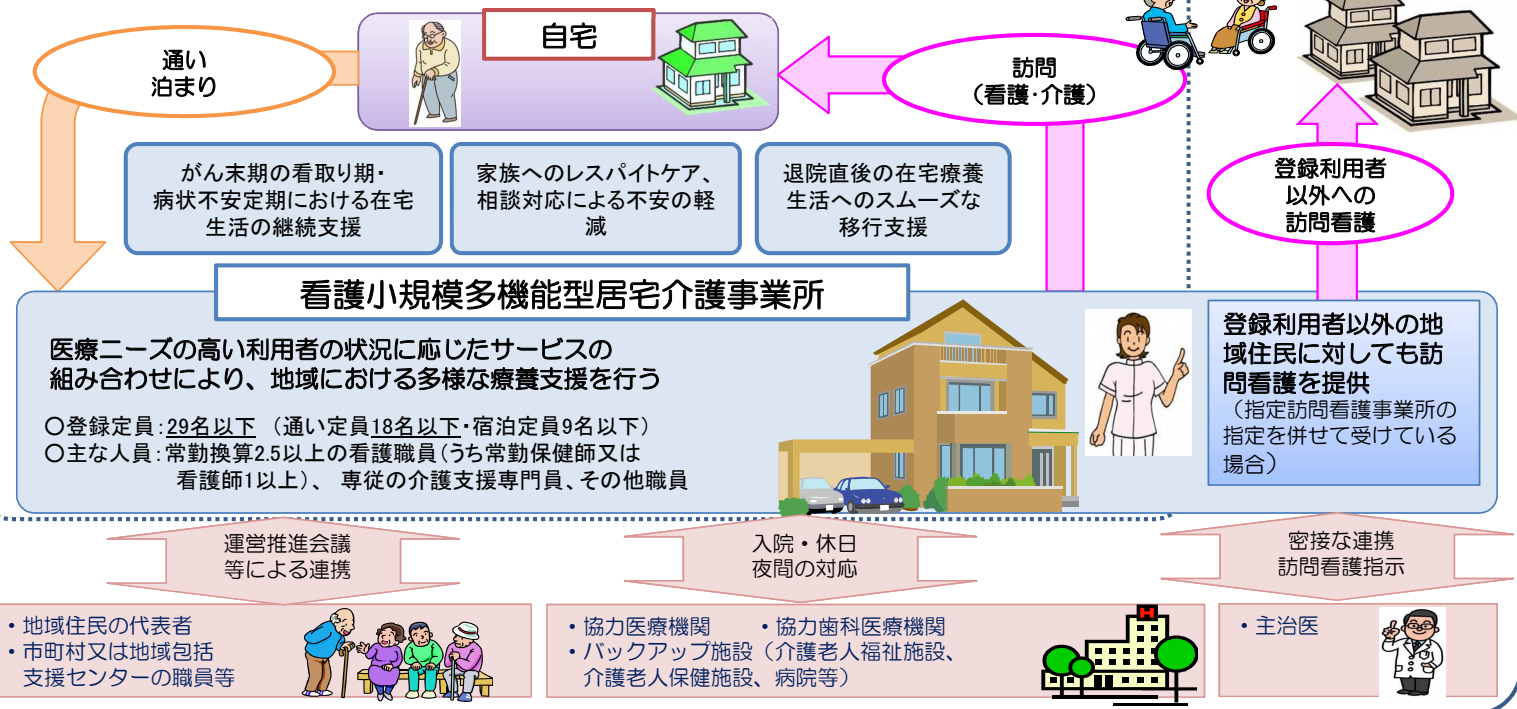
自宅

通い
泊まり

訪問
（看護・介護）

登録利用者
以外への
訪問看護

がん末期の看取り期・病状不安定期における在宅生活の継続支援

家族へのレスパイトケア、相談対応による不安の軽減

退院直後の在宅療養生活へのスムーズな移行支援

看護小規模多機能型居宅介護事業所

医療ニーズの高い利用者の状況に応じたサービスの組み合わせにより、地域における多様な療養支援を行う

○登録定員：29名以下 （通い定員18名以下・宿泊定員9名以下）
○主な人員：常勤換算2.5以上の看護職員（うち常勤保健師又は看護師1以上）、 専従の介護支援専門員、その他職員

登録利用者以外の地域住民に対しても訪問看護を提供
（指定訪問看護事業所の指定を併せて受けている場合）

運営推進会議
等による連携

入院・休日
夜間の対応

密接な連携
訪問看護指示

・地域住民の代表者
・市町村又は地域包括支援センターの職員等

・協力医療機関　・協力歯科医療機関
・バックアップ施設（介護老人福祉施設、介護老人保健施設、病院等）

・主治医